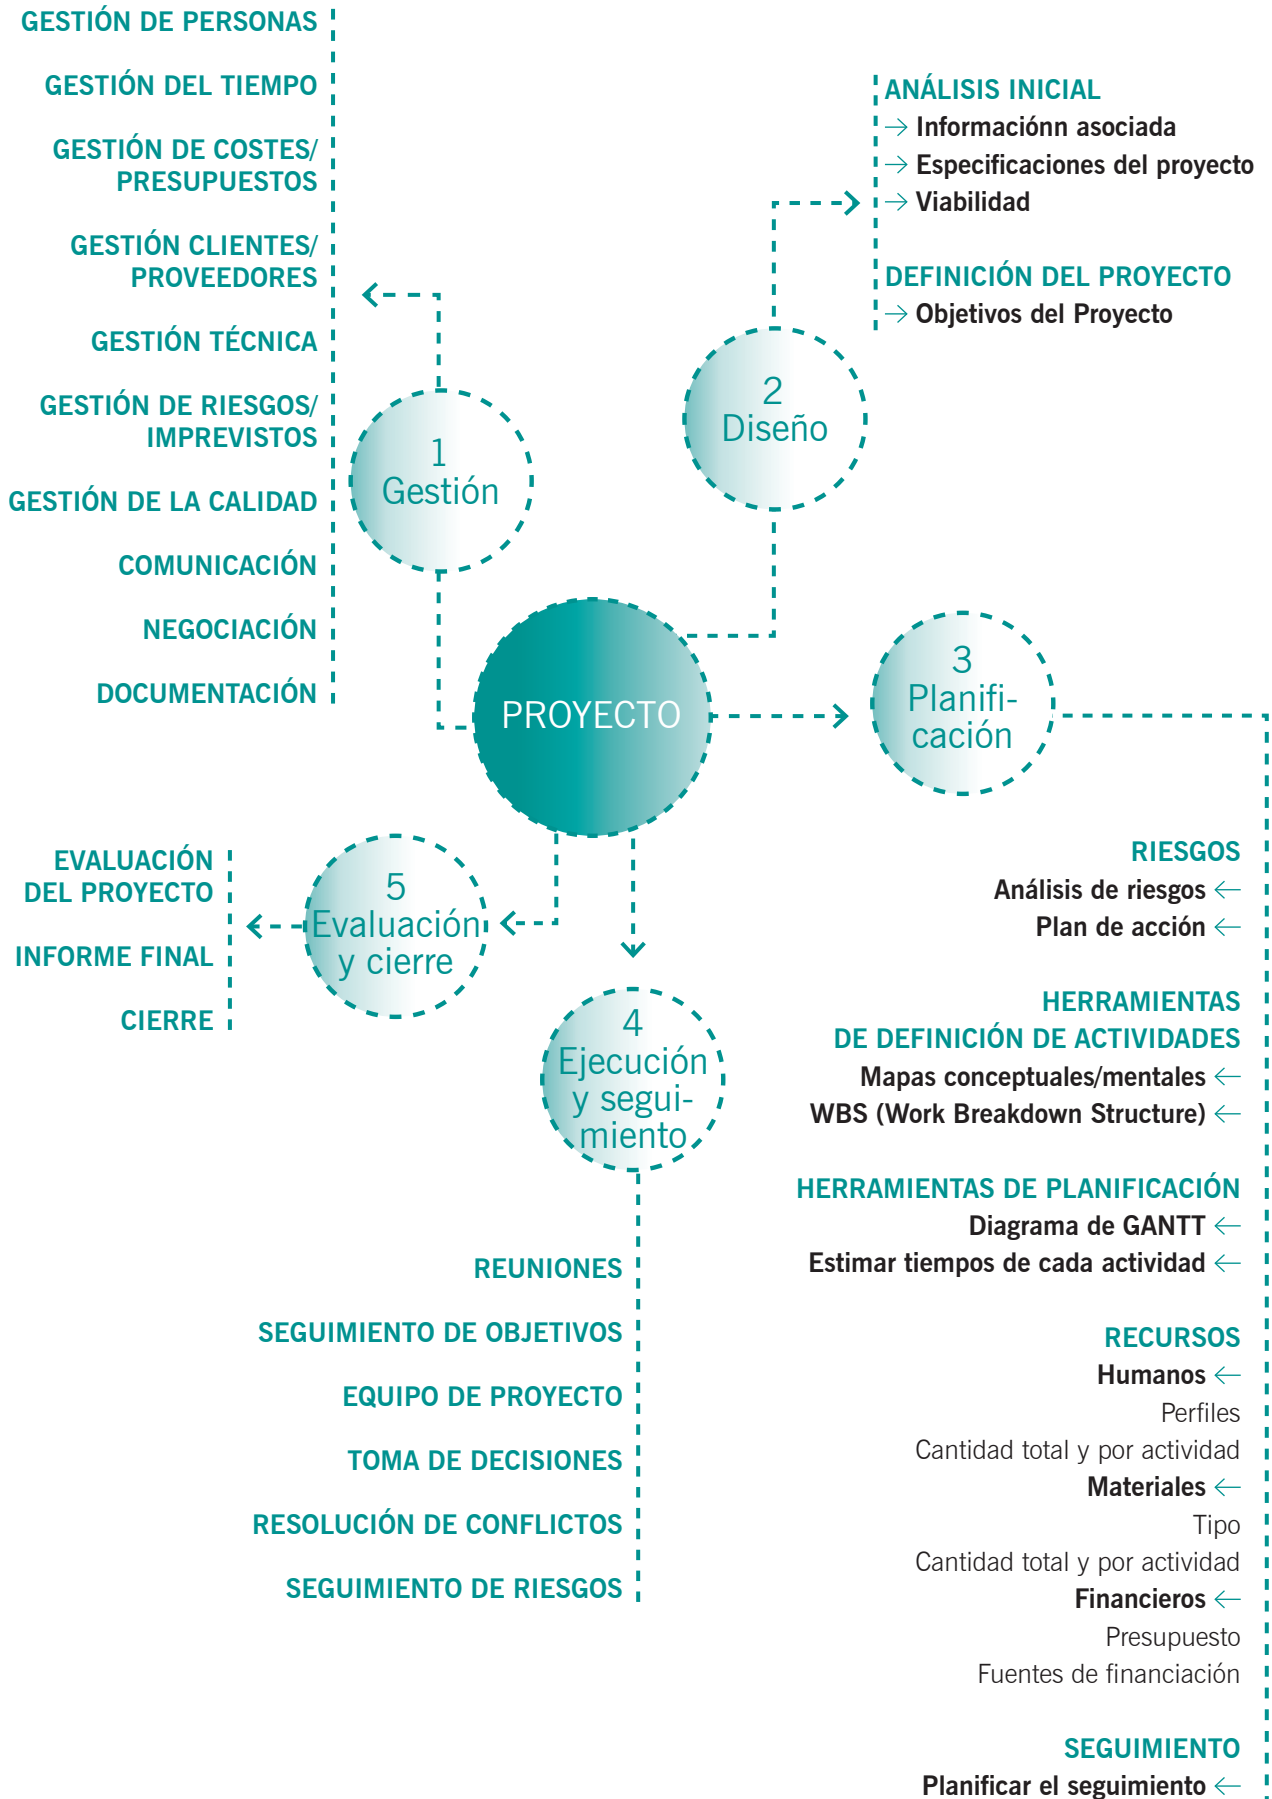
GESTIÓN DE PERSONAS

GESTIÓN DEL TIEMPO

GESTIÓN DE COSTES/ PRESUPUESTOS

GESTIÓN CLIENTES/ PROVEEDORES

GESTIÓN TÉCNICA

GESTIÓN DE RIESGOS/ IMPREVISTOS

GESTIÓN DE LA CALIDAD

COMUNICACIÓN

NEGOCIACIÓN

DOCUMENTACIÓN

1 Gestión

2 Diseño

ANÁLISIS INICIAL
→ Informaciónn asociada
→ Especificaciones del proyecto
→ Viabilidad

DEFINICIÓN DEL PROYECTO
→ Objetivos del Proyecto

PROYECTO

3 Planificación

RIESGOS
Análisis de riesgos ←
Plan de acción ←

HERRAMIENTAS DE DEFINICIÓN DE ACTIVIDADES
Mapas conceptuales/mentales ←
WBS (Work Breakdown Structure) ←

HERRAMIENTAS DE PLANIFICACIÓN
Diagrama de GANTT ←
Estimar tiempos de cada actividad ←

RECURSOS
Humanos ←
Perfiles
Cantidad total y por actividad
Materiales ←
Tipo
Cantidad total y por actividad
Financieros ←
Presupuesto
Fuentes de financiación

SEGUIMIENTO
Planificar el seguimiento ←

5 Evaluación y cierre

EVALUACIÓN DEL PROYECTO

INFORME FINAL

CIERRE

4 Ejecución y seguimiento

REUNIONES

SEGUIMIENTO DE OBJETIVOS

EQUIPO DE PROYECTO

TOMA DE DECISIONES

RESOLUCIÓN DE CONFLICTOS

SEGUIMIENTO DE RIESGOS